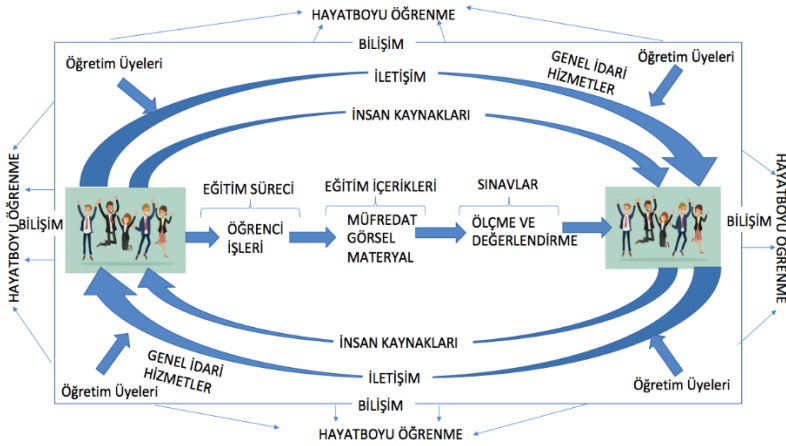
HAYATBOYU ÖĞRENME

BİLİŞİM

Öğretim Üyeleri

İLETİŞİM

GENEL İDARİ HİZMETLER

Öğretim Üyeleri

İNSAN KAYNAKLARI

HAYATBOYU ÖĞRENME

BİLİŞİM

EĞİTİM SÜRECİ

EĞİTİM İÇERİKLERİ

SINAVLAR

ÖĞRENCİ İŞLERİ

MÜFREDAT GÖRSEL MATERYAL

ÖLÇME VE DEĞERLENDİRME

BİLİŞİM

HAYATBOYU ÖĞRENME

İNSAN KAYNAKLARI

GENEL İDARİ HİZMETLER

İLETİŞİM

Öğretim Üyeleri

Öğretim Üyeleri

BİLİŞİM

HAYATBOYU ÖĞRENME